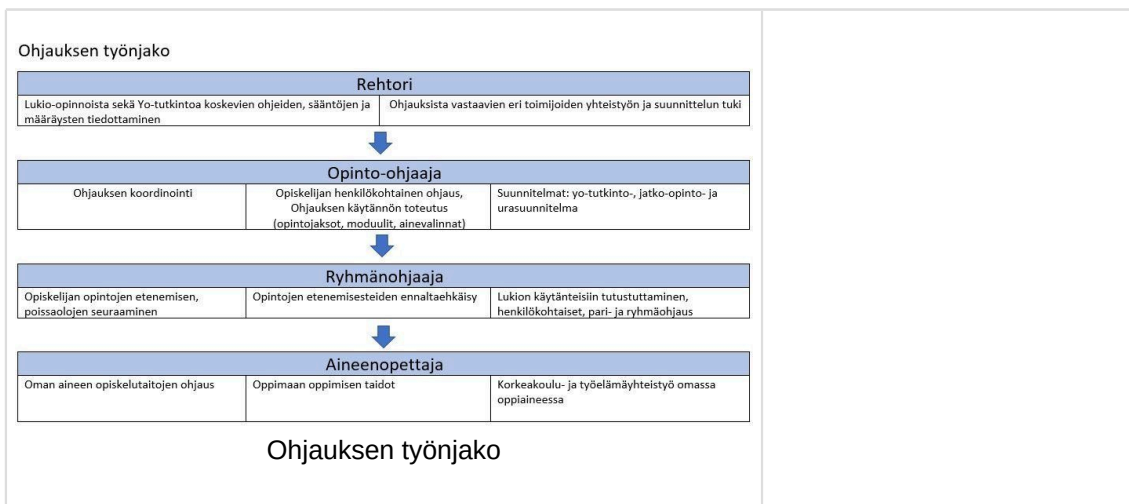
Ohjauksen työnjako

| Rehtori | |
|---|---|
| Lukio-opinnoista sekä Yo-tutkintoa koskevien ohjeiden, sääntöjen ja määräysten tiedottaminen | Ohjauksista vastaavien eri toimijoiden yhteistyön ja suunnittelun tuki |

| Opinto-ohjaaja | | |
|---|---|---|
| Ohjauksen koordinointi | Opiskelijan henkilökohtainen ohjaus, Ohjauksen käytännön toteutus (opintojaksot, moduulit, ainevalinnat) | Suunnitelmat: yo-tutkinto-, jatko-opinto- ja urasuunnitelma |

| Ryhmänohjaaja | | |
|---|---|---|
| Opiskelijan opintojen etenemisen, poissaolojen seuraaminen | Opintojen etenemisesteiden ennaltaehkäisy | Lukion käytänteisiin tutustuttaminen, henkilökohtaiset, pari- ja ryhmäohjaus |

| Aineenopettaja | | |
|---|---|---|
| Oman aineen opiskelutaitojen ohjaus | Oppimaan oppimisen taidot | Korkeakoulu- ja työelämäyhteistyö omassa oppiaineessa |

Ohjauksen työnjako